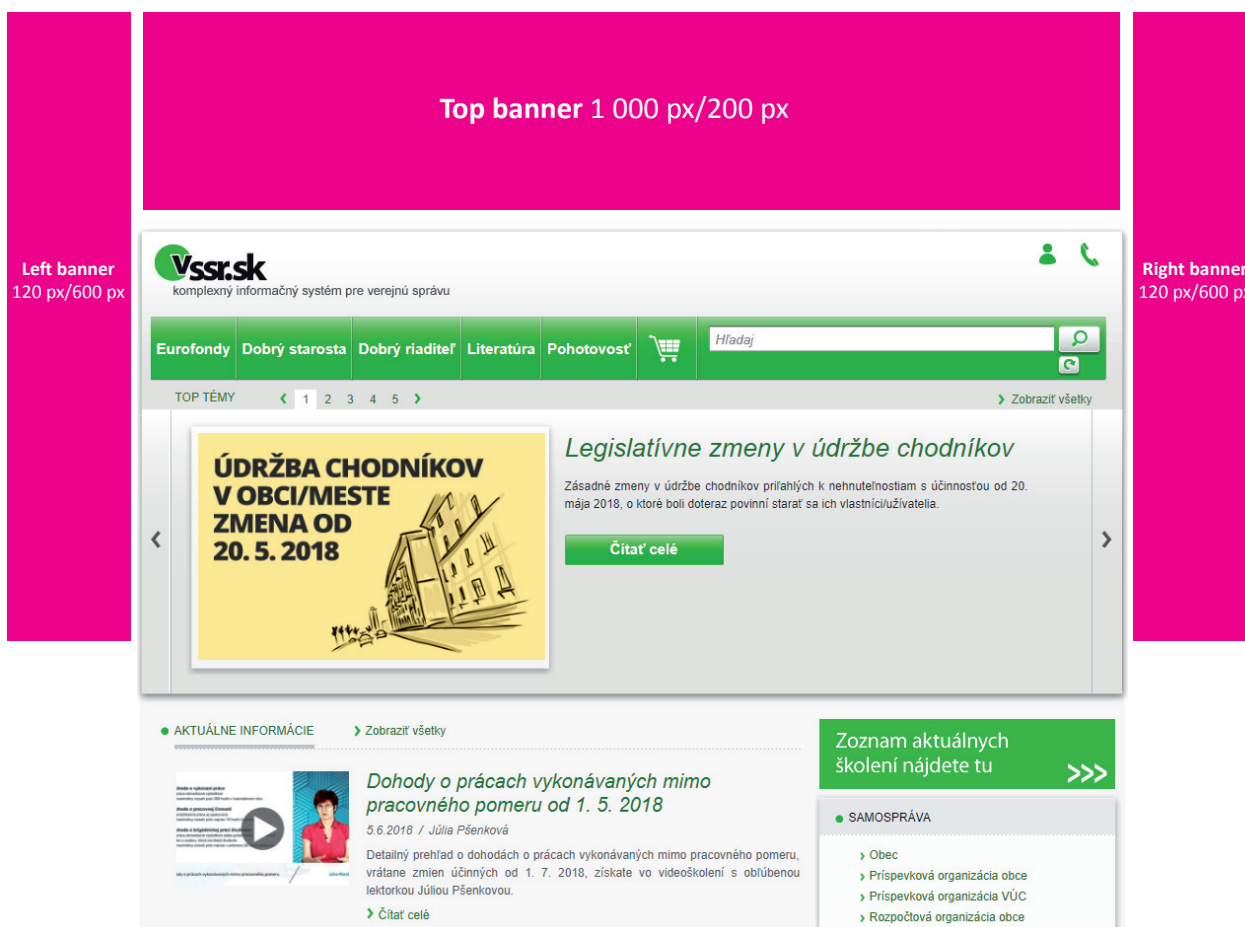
Top banner 1 000 px/200 px

Left banner
120 px/600 px

Right banner
120 px/600 px

Vssr.sk
komplexný informačný systém pre verejnú správu

Eurofondy | Dobrý starosta | Dobrý riaditeľ | Literatúra | Pohotovosť

Hľadaj

TOP TÉMY ‹ 1 2 3 4 5 ›

› Zobraziť všetky

ÚDRŽBA CHODNÍKOV V OBCI/MESTE ZMENA OD 20. 5. 2018

Legislatívne zmeny v údržbe chodníkov

Zásadné zmeny v údržbe chodníkov priľahlých k nehnuteľnostiam s účinnosťou od 20. mája 2018, o ktoré boli doteraz povinní starať sa ich vlastníci/užívatelia.

Čítať celé

AKTUÁLNE INFORMÁCIE

› Zobraziť všetky

Dohody o prácach vykonávaných mimo pracovného pomeru od 1. 5. 2018

5.6.2018 / Júlia Pšenková

Detailný prehľad o dohodách o prácach vykonávaných mimo pracovného pomeru, vrátane zmien účinných od 1. 7. 2018, získate vo videoškolení s obľúbenou lektorkou Júliou Pšenkovou.

› Čítať celé

Zoznam aktuálnych školení nájdete tu >>>

SAMOSPRÁVA

› Obec
› Príspevková organizácia obce
› Príspevková organizácia VÚC
› Rozpočtová organizácia obce